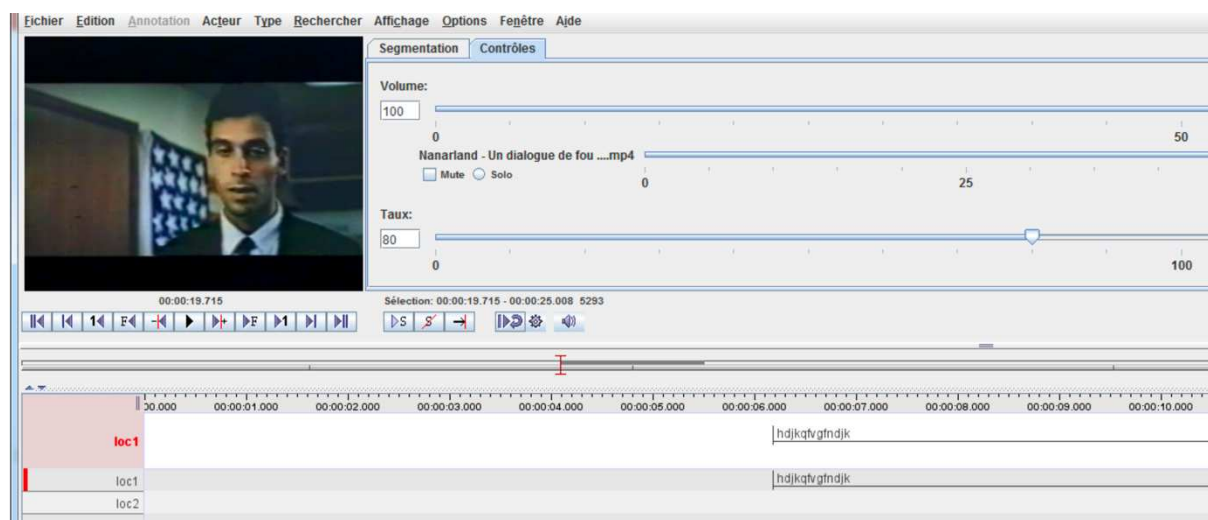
Fichier Edition Annotation Acteur Type Rechercher Affichage Options Fenêtre Aide

Segmentation Contrôles

Volume:
100
0 50
Nanarland - Un dialogue de fou ....mp4
Mute Solo
0 25

Taux:
80
0 100

00:00:19.715
Sélection: 00:00:19.715 - 00:00:25.008 5293

00.000 00:00:01.000 00:00:02.000 00:00:03.000 00:00:04.000 00:00:05.000 00:00:06.000 00:00:07.000 00:00:08.000 00:00:09.000 00:00:10.000

loc1 hdjkqfvgfndjk
loc1 hdjkqfvgfndjk
loc2